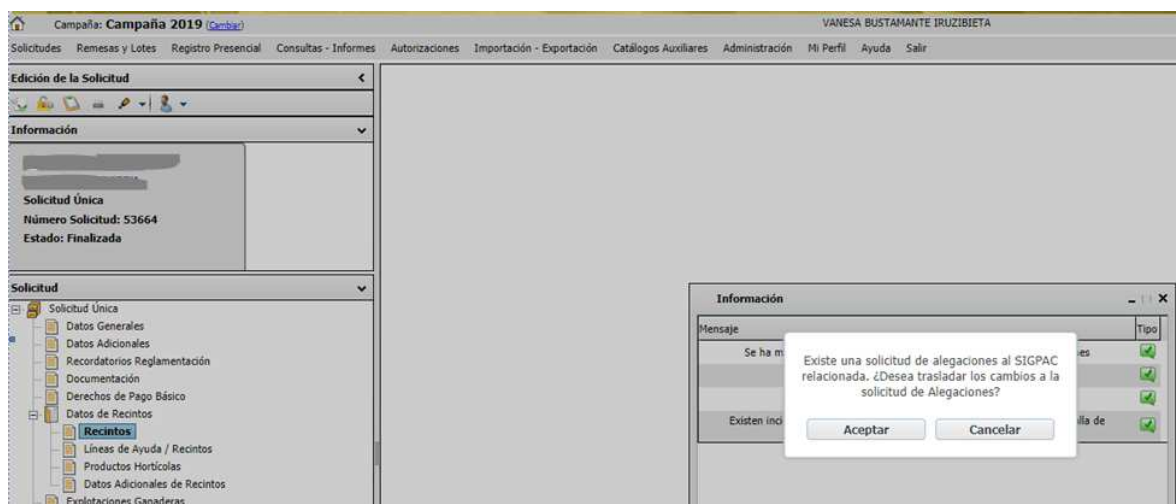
Campaña: Campaña 2019 (Cambiar)

VANESA BUSTAMANTE IRUZIBIETA

Solicitudes Remesas y Lotes Registro Presencial Consultas - Informes Autorizaciones Importación - Exportación Catálogos Auxiliares Administración Mi Perfil Ayuda Salir

Edición de la Solicitud

Información

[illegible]

Solicitud Única
Número Solicitud: 53664
Estado: Finalizada

Solicitud

Solicitud Única
Datos Generales
Datos Adicionales
Recordatorios Reglamentación
Documentación
Derechos de Pago Básico
Datos de Recintos
Recintos
Líneas de Ayuda / Recintos
Productos Hortícolas
Datos Adicionales de Recintos
Explotaciones Ganaderas

Información

| Mensaje | Tipo |
|---|---|
| Se ha m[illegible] es | |
| | |
| | |
| Existen inci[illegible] lla de | |

Existe una solicitud de alegaciones al SIGPAC relacionada. ¿Desea trasladar los cambios a la solicitud de Alegaciones?

Aceptar Cancelar